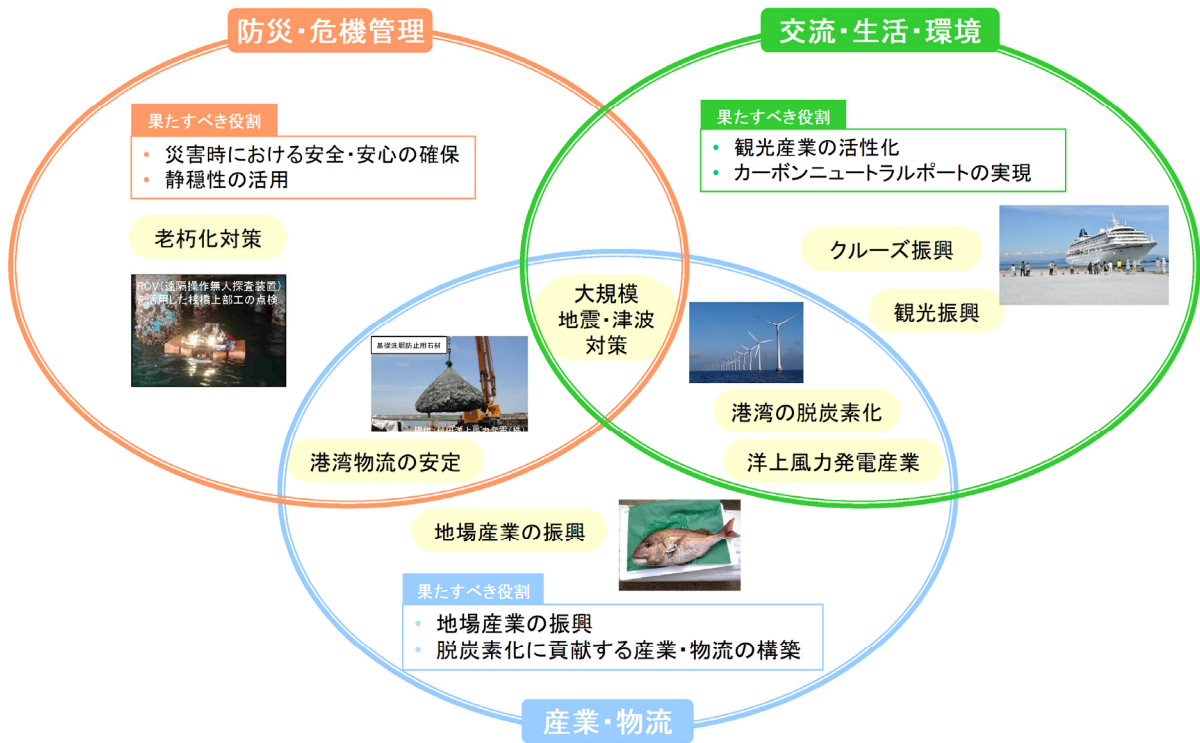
防災・危機管理

果たすべき役割
• 災害時における安全・安心の確保
• 静穏性の活用

老朽化対策

ROV（遠隔操作無人探査装置）を活用した桟橋上部工の点検

交流・生活・環境

果たすべき役割
• 観光産業の活性化
• カーボンニュートラルポートの実現

クルーズ振興

観光振興

大規模
地震・津波
対策

基礎洗掘防止用石材

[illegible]

港湾の脱炭素化

洋上風力発電産業

港湾物流の安定

地場産業の振興

果たすべき役割
• 地場産業の振興
• 脱炭素化に貢献する産業・物流の構築

産業・物流